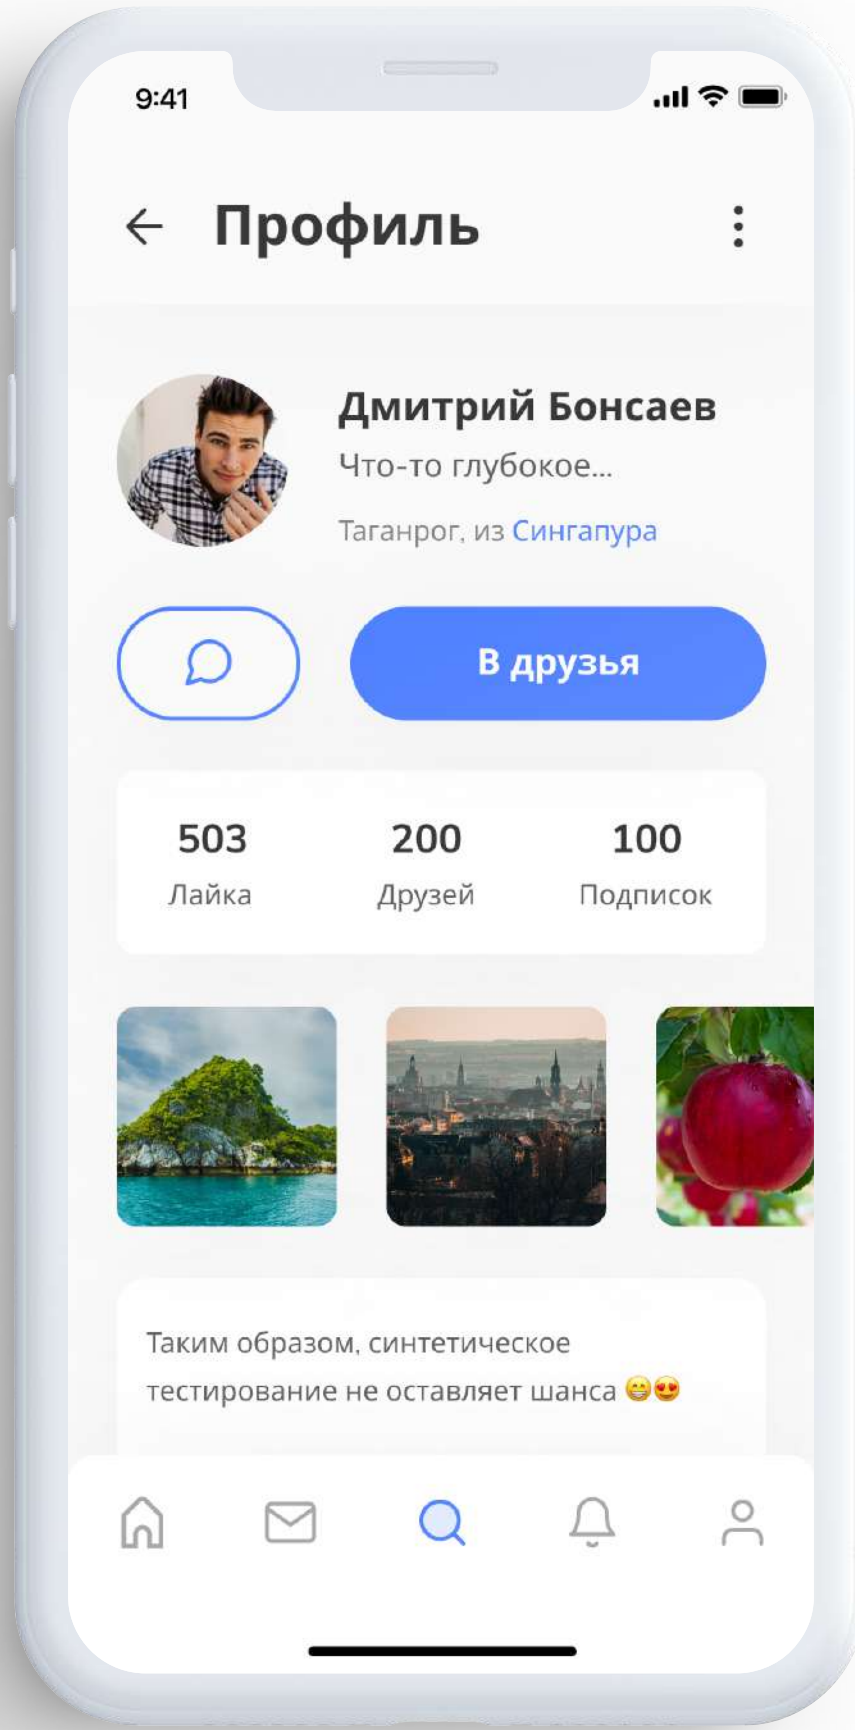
9:41

Профиль

Дмитрий Бонсаев

Что-то глубокое...

Таганрог, из Сингапура

В друзья

| 503 | 200 | 100 |
|---|---|---|
| Лайка | Друзей | Подписок |

Таким образом, синтетическое тестирование не оставляет шанса 😁😍